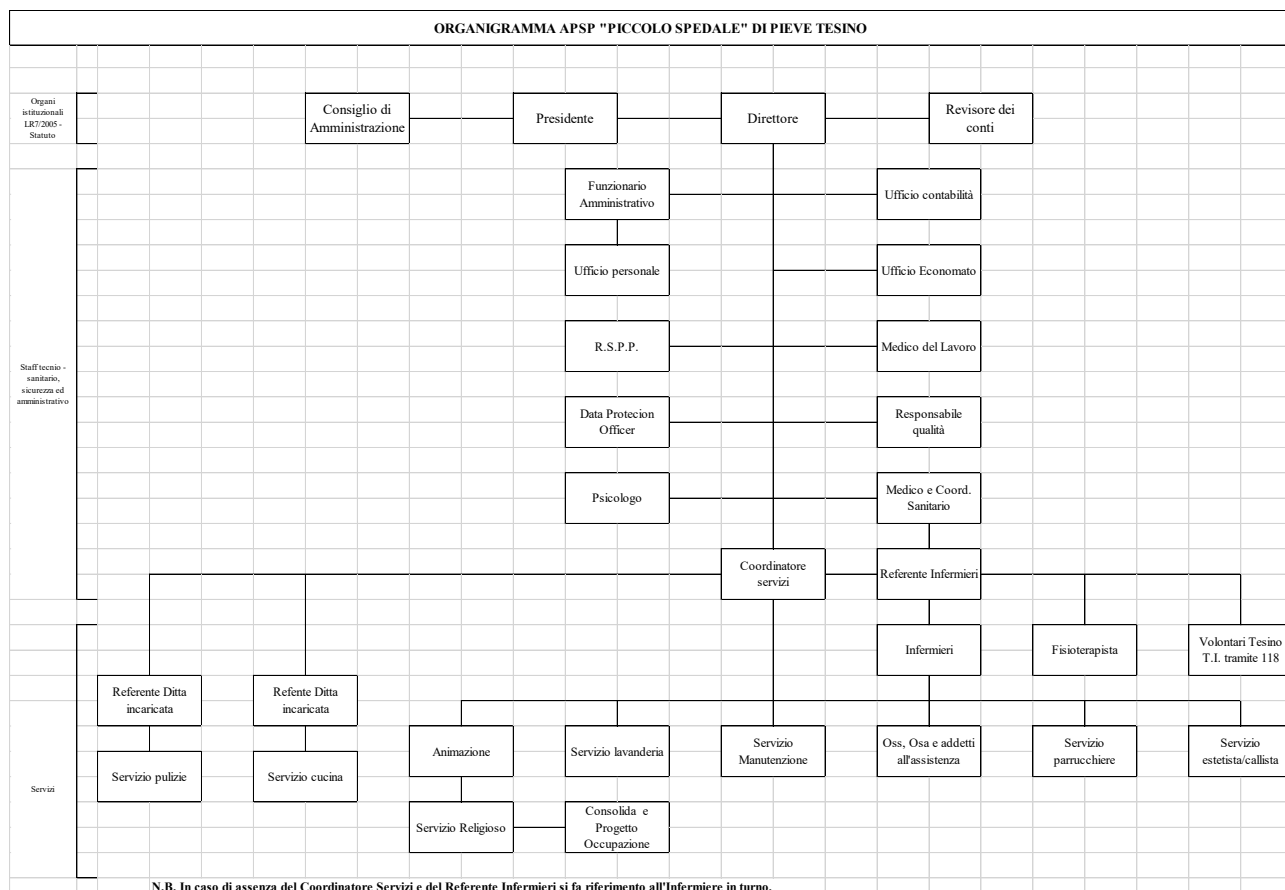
ORGANIGRAMMA APSP "PICCOLO SPEDALE" DI PIEVE TESINO

Organi istituzionali LR7/2005 - Statuto

Consiglio di Amministrazione

Presidente

Direttore

Revisore dei conti

Staff tecnio - sanitario, sicurezza ed amministrativo

Funzionario Amministrativo

Ufficio contabilità

Ufficio personale

Ufficio Economato

R.S.P.P.

Medico del Lavoro

Data Protecion Officer

Responsabile qualità

Psicologo

Medico e Coord. Sanitario

Coordinatore servizi

Referente Infermieri

Servizi

Infermieri

Fisioterapista

Volontari Tesino T.I. tramite 118

Referente Ditta incaricata

Refente Ditta incaricata

Servizio pulizie

Servizio cucina

Animazione

Servizio lavanderia

Servizio Manutenzione

Oss, Osa e addetti all'assistenza

Servizio parrucchiere

Servizio estetista/callista

Servizio Religioso

Consolida e Progetto Occupazione

N.B. In caso di assenza del Coordinatore Servizi e del Referente Infermieri si fa riferimento all'Infermiere in turno.